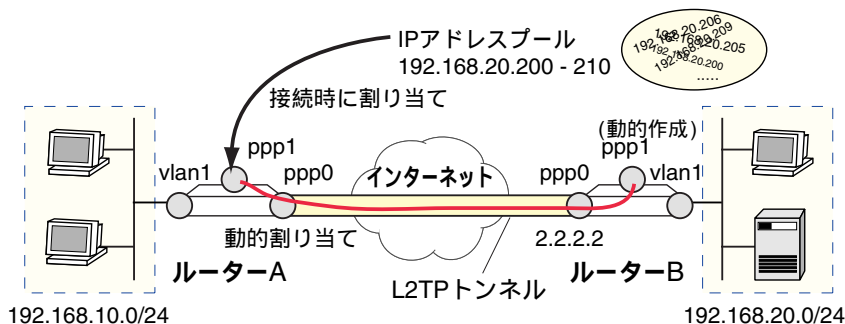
IPアドレスプール
192.168.20.200 - 210

192.168.20.206
192.168.20.209
192.168.20.205
192.168.20.200
.....

接続時に割り当て

ppp1
vlan1
ppp0
インターネット
(動的作成)
ppp1
ppp0
vlan1

動的割り当て
2.2.2.2

ルーターA
L2TPトンネル
ルーターB

192.168.10.0/24
192.168.20.0/24